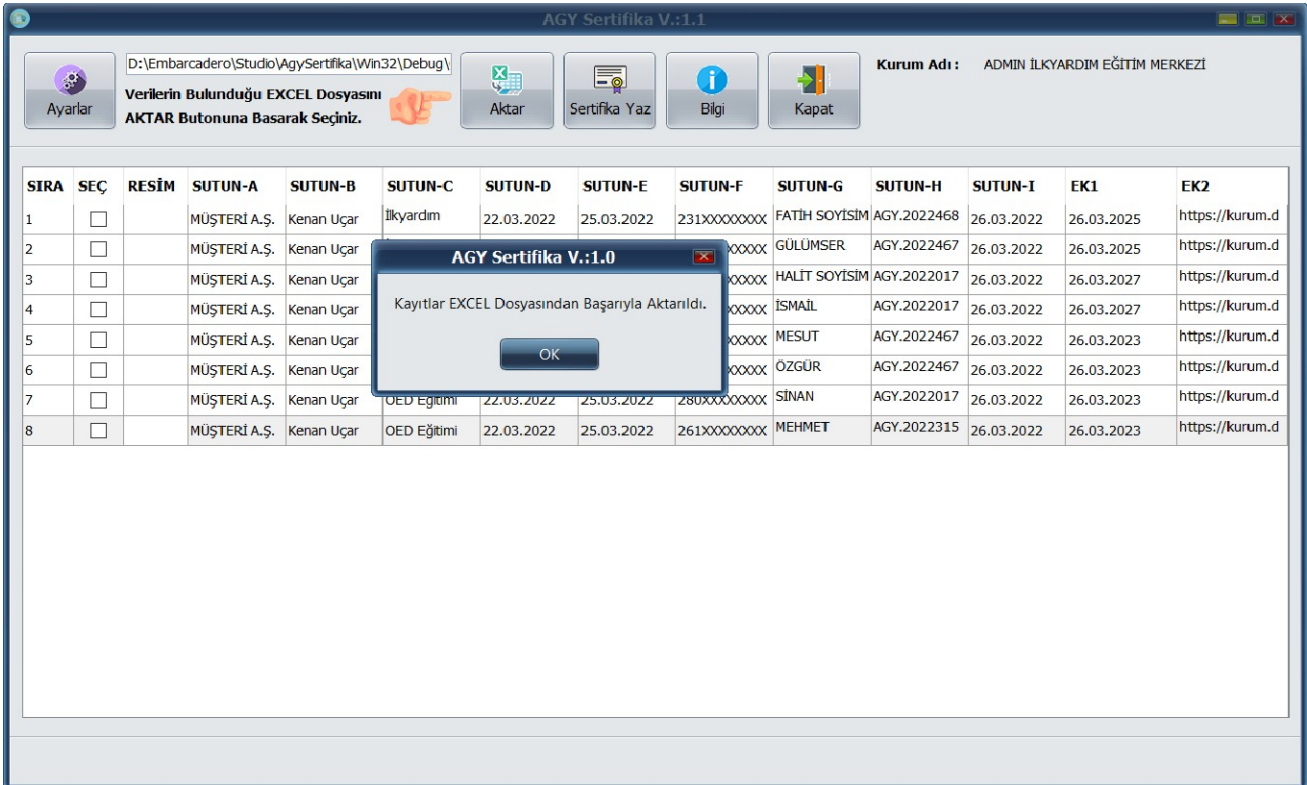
AGY Sertifika V.:1.1

Ayarlar

D:\Embarcadero\Studio\AgySertifika\Win32\Debug\

Verilerin Bulunduğu EXCEL Dosyasını AKTAR Butonuna Basarak Seçiniz.

Aktar

Sertifika Yaz

Bilgi

Kapat

Kurum Adı : ADMIN İLKYARDIM EĞİTİM MERKEZİ

| SIRA | SEÇ | RESİM | SUTUN-A | SUTUN-B | SUTUN-C | SUTUN-D | SUTUN-E | SUTUN-F | SUTUN-G | SUTUN-H | SUTUN-I | EK1 | EK2 |
|---|---|---|---|---|---|---|---|---|---|---|---|---|---|
| 1 | ☐ | | MÜŞTERİ A.Ş. | Kenan Uçar | İlkyardım | 22.03.2022 | 25.03.2022 | 231XXXXXXXX | FATİH SOYİSİM | AGY.2022468 | 26.03.2022 | 26.03.2025 | https://kurum.d |
| 2 | ☐ | | MÜŞTERİ A.Ş. | Kenan Uçar | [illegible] | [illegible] | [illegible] | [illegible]XXXXX | GÜLÜMSER | AGY.2022467 | 26.03.2022 | 26.03.2025 | https://kurum.d |
| 3 | ☐ | | MÜŞTERİ A.Ş. | Kenan Uçar | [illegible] | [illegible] | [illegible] | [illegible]XXXXX | HALİT SOYİSİM | AGY.2022017 | 26.03.2022 | 26.03.2027 | https://kurum.d |
| 4 | ☐ | | MÜŞTERİ A.Ş. | Kenan Uçar | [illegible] | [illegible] | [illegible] | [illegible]XXXXX | İSMAİL | AGY.2022017 | 26.03.2022 | 26.03.2027 | https://kurum.d |
| 5 | ☐ | | MÜŞTERİ A.Ş. | Kenan Uçar | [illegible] | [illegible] | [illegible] | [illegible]XXXXX | MESUT | AGY.2022467 | 26.03.2022 | 26.03.2023 | https://kurum.d |
| 6 | ☐ | | MÜŞTERİ A.Ş. | Kenan Uçar | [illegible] | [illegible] | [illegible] | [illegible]XXXXX | ÖZGÜR | AGY.2022467 | 26.03.2022 | 26.03.2023 | https://kurum.d |
| 7 | ☐ | | MÜŞTERİ A.Ş. | Kenan Uçar | OED Eğitimi | 22.03.2022 | 25.03.2022 | 280XXXXXXXX | SİNAN | AGY.2022017 | 26.03.2022 | 26.03.2023 | https://kurum.d |
| 8 | ☐ | | MÜŞTERİ A.Ş. | Kenan Uçar | OED Eğitimi | 22.03.2022 | 25.03.2022 | 261XXXXXXXX | MEHMET | AGY.2022315 | 26.03.2022 | 26.03.2023 | https://kurum.d |

AGY Sertifika V.:1.0

Kayıtlar EXCEL Dosyasından Başarıyla Aktarıldı.

OK